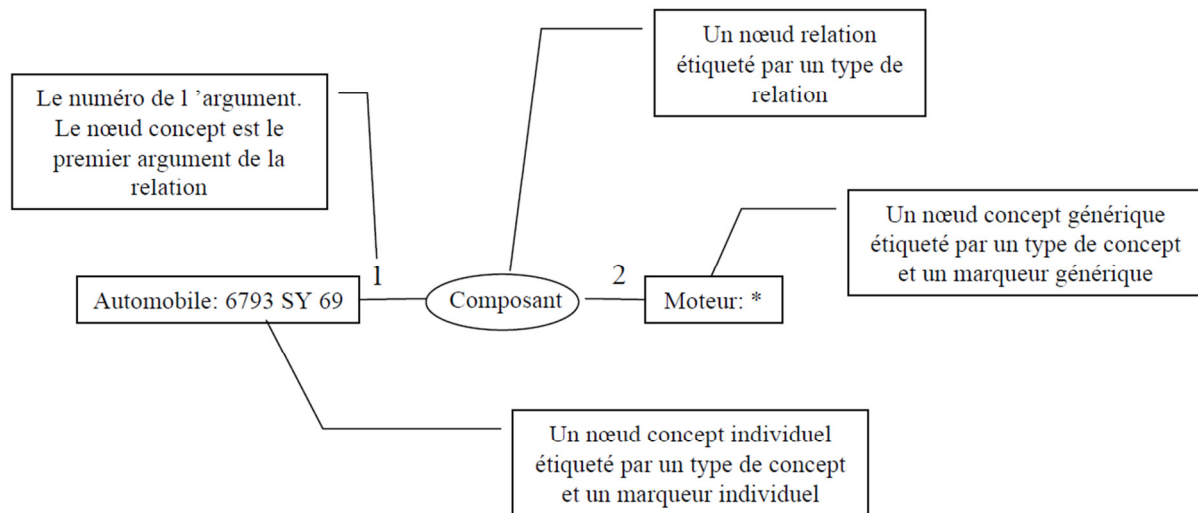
Un nœud relation étiqueté par un type de relation

Le numéro de l 'argument. Le nœud concept est le premier argument de la relation

Un nœud concept générique étiqueté par un type de concept et un marqueur générique

1

2

Automobile: 6793 SY 69

Composant

Moteur: *

Un nœud concept individuel étiqueté par un type de concept et un marqueur individuel